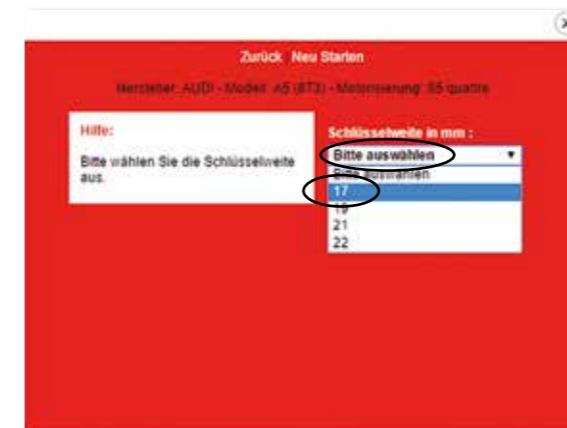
Zurück Neu Starten

Hersteller: AUDI - Model: A5 (8T3) - Motorisierung: S5 quattro

Hilfe:

Bitte wählen Sie die Schlüsselweite aus.

Schlüsselweite in mm :

Bitte auswählen

Bitte auswählen
17
19
21
22